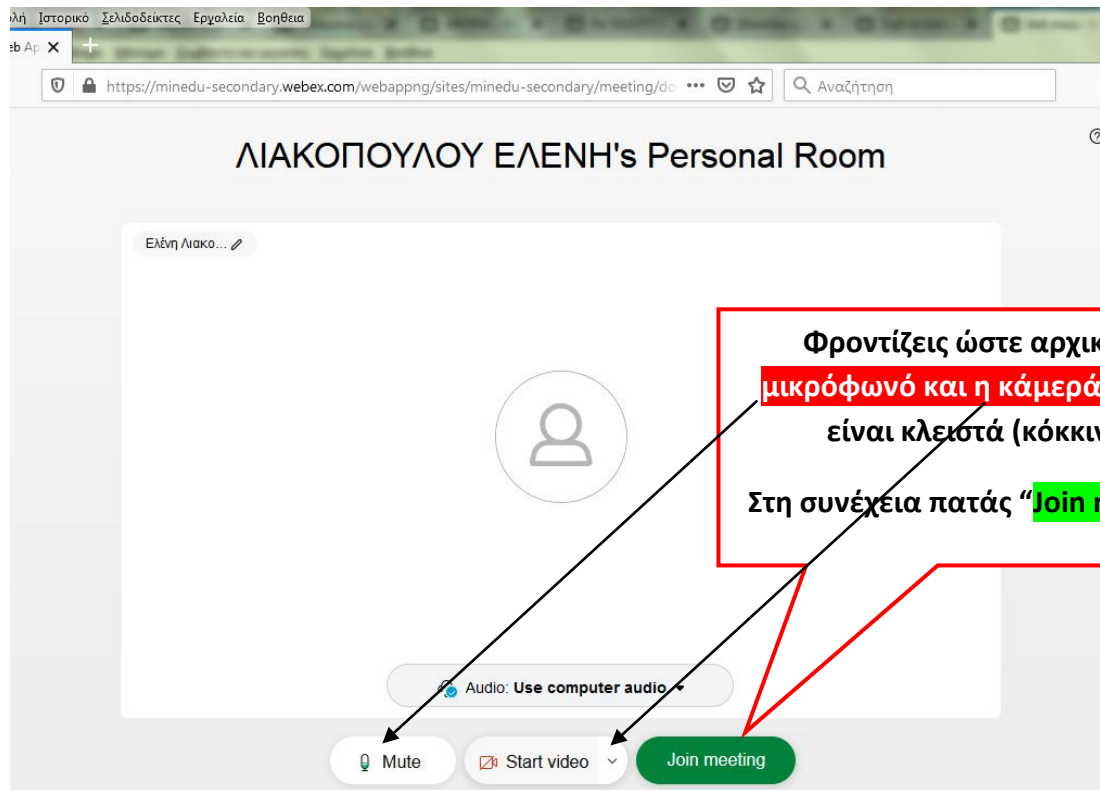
λή Ιστορικό Σελιδοδείκτες Εργαλεία Βοήθεια

eb Ap ✕ +

https://minedu-secondary.webex.com/webappng/sites/minedu-secondary/meeting/do ••• Αναζήτηση

ΛΙΑΚΟΠΟΥΛΟΥ ΕΛΕΝΗ's Personal Room

Ελένη Λιακο...

Φροντίζεις ώστε αρχικ
μικρόφωνό και η κάμερά
είναι κλειστά (κόκκιν

Στη συνέχεια πατάς "Join m

Audio: Use computer audio

Mute

Start video

Join meeting